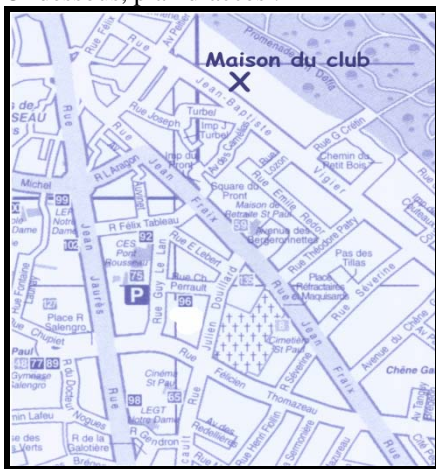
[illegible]
Maison du club
Promenade du Dolo
Jean-Baptiste
Rue Félix
Rue
Av Pelet
SEAU
Rue Joseph
Turbel
Imp. Turbel
Av des Camélias
Rue G Crétin
Chemin du Petit Bois
Vigier
Rue
R L Aragon
Imp du Moulin
Square du Priori
Rue Emile Reuss
Jean Fraix
Michel
99
LEP Notre Dame
102
Maison de Retraite St Paul
R Félix Tableau
92
CES Pont Rousseau
75
Rue E Lebert
Avenue des Bergeronnettes
Rue Théodore Paty
Pas des Tilias
Place Réfractaires et Maquisards
Rue Séverine
Rue Ch Perrault
96
Rue Guy Le Lan
Julien Douillard
Cimetière St Paul
Jean Fraix
Jaurès
Jean
Place R Salengro
Rue Salengro
Paul
Gymnase Salengro
77
89
R du Docteur
Rue
Rue
Félicien
R Séverine
Thomazeau
Avenue du Chêne Gala
Chêne Ga
Cinéma St Paul
98
65
LEGT Notre Dame
Av des Recollets
Rue Henri Collin
Rue Ambroise
Rue Sémonière
Lafleu
Nogues
R de la Galotière
Rue Gendron
des Verts
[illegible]